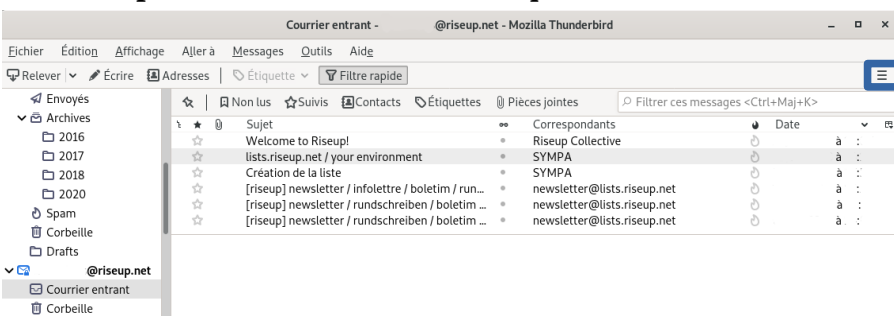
Courrier entrant - @riseup.net - Mozilla Thunderbird

Fichier Édition Affichage Aller à Messages Outils Aide

Relever Écrire Adresses Étiquette Filtre rapide

Envoyés
Archives
2016
2017
2018
2020
Spam
Corbeille
Drafts
@riseup.net
Courrier entrant
Corbeille

Non lus Suivis Contacts Étiquettes Pièces jointes Filtrer ces messages <Ctrl+Maj+K>

| Sujet | Correspondants | Date |
|---|---|---|
| Welcome to Riseup! | Riseup Collective | à : |
| lists.riseup.net / your environment | SYMPA | à : |
| Création de la liste | SYMPA | à : |
| [riseup] newsletter / infolettre / boletim / run... | newsletter@lists.riseup.net | à : |
| [riseup] newsletter / rundschreiben / boletim ... | newsletter@lists.riseup.net | à : |
| [riseup] newsletter / rundschreiben / boletim ... | newsletter@lists.riseup.net | à : |